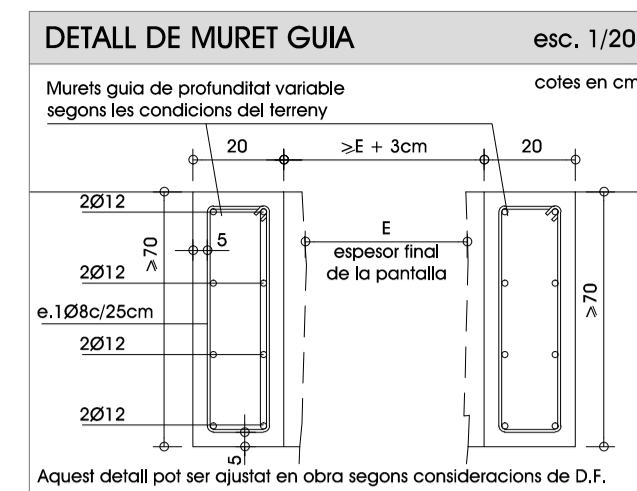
DETALL DE MURET GUIA

esc. 1/20

cotes en cm

Murets guia de profunditat variable segons les condicions del terreny

20

$\geq$E + 3cm

20

2Ø12

$\geq$70

5

E

espesor final de la pantalla

2Ø12

$\geq$70

e.1Ø8c/25cm

2Ø12

2Ø12

5

Aquest detall pot ser ajustat en obra segons consideracions de D.F.